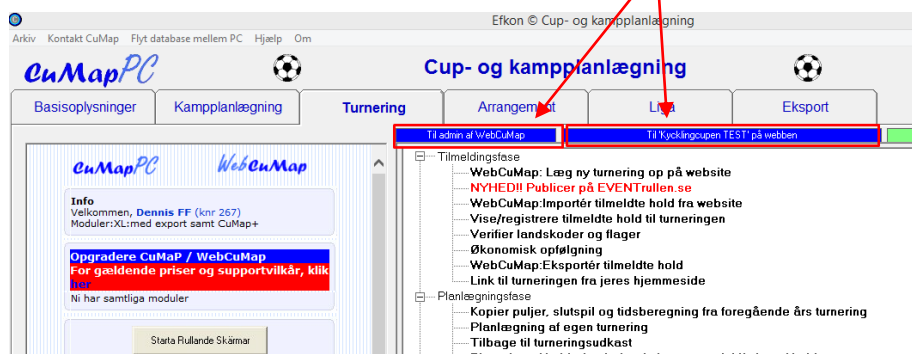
Efkon © Cup- og kampplanlægning

Arkiv Kontakt CuMap Flyt database mellem PC Hjælp Om

CuMapPC

Cup- og kampplanlægning

Basisoplysninger | Kampplanlægning | Turnering | Arrangement | Liga | Eksport

Til admin af WebCuMap

Til 'Kycklingcupen TEST' på webben

CuMapPC WebCuMap

Info
Velkommen, Dennis FF (knr 267)
Moduler:XL:med export samt CuMap+

Opgradere CuMaP / WebCuMap
For gældende priser og supportvilkår, klik her
Ni har samtliga moduler

Starta Rullande Skärmar

Tilmeldingsfase
WebCuMap: Læg ny turnering op på website
NYHED!! Publicer på EVENTrullen.se
WebCuMap:Importér tilmeldte hold fra website
Vise/registrere tilmeldte hold til turneringen
Verifier landskoder og flager
Økonomisk opfølgning
WebCuMap:Eksportér tilmeldte hold
Link til turneringen fra jeres hjemmeside
Planlægningsfase
Kopier puljer, slutspil og tidsberegning fra foregående års turnering
Planlægning af egen turnering
Tilbage til turneringsudkast
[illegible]